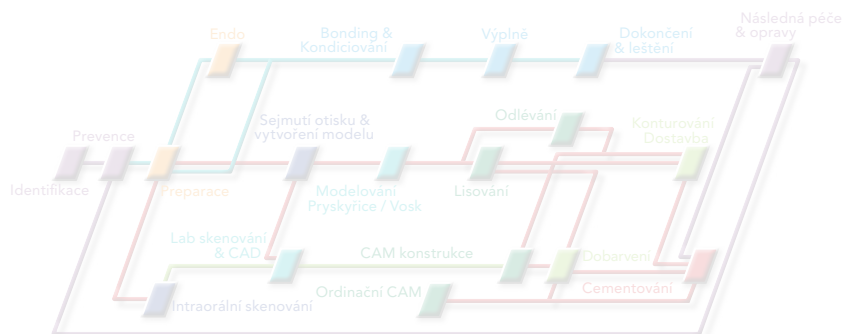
Endo

Bonding & Kondiciování

Výplně

Dokončení & leštění

Následná péče & opravy

Prevence

Sejmutí otisku & vytvoření modelu

Odlévání

Konturování Dostavba

Identifikace

Preparace

Modelování Pryskyřice / Vosk

Lisování

Lab skenování & CAD

CAM konstrukce

Dobarvení

Cementování

Ordinační CAM

Intraorální skenování